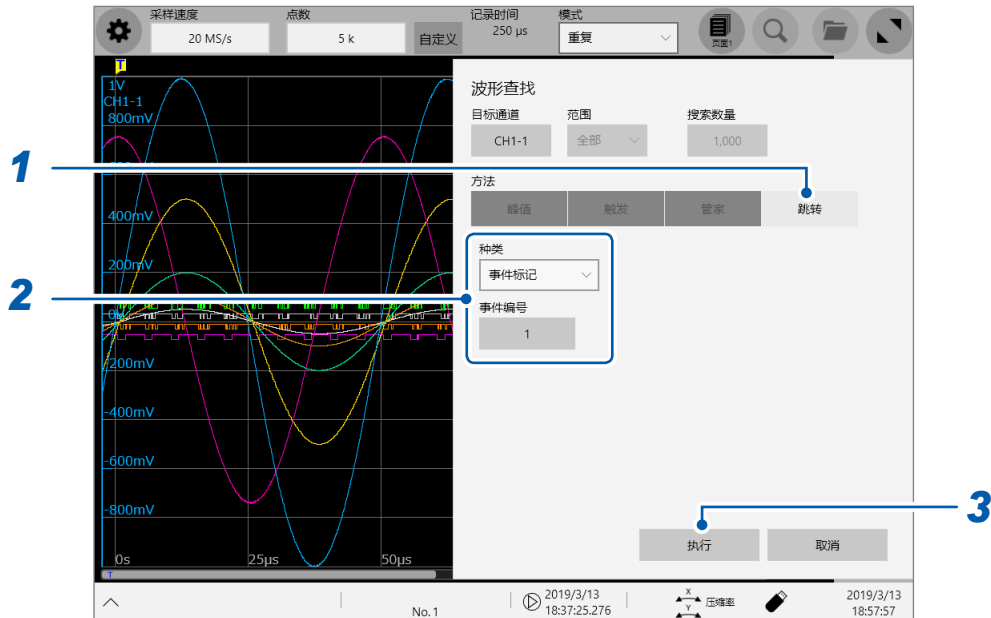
采样速度
20 MS/s
点数
5 k
自定义
记录时间
250 µs
模式
重复
页面1

T
1V
CH1-1
800mV
400mV
200mV
0V
-200mV
-400mV
-600mV
-800mV
0s
25µs
50µs

波形查找
目标通道
CH1-1
范围
全部
搜索数量
1,000

1

方法
峰值
触发
管家
跳转

2

种类
事件标记
事件编号
1

3

执行
取消

No. 1
2019/3/13
18:37:25.276
压缩率
2019/3/13
18:57:57